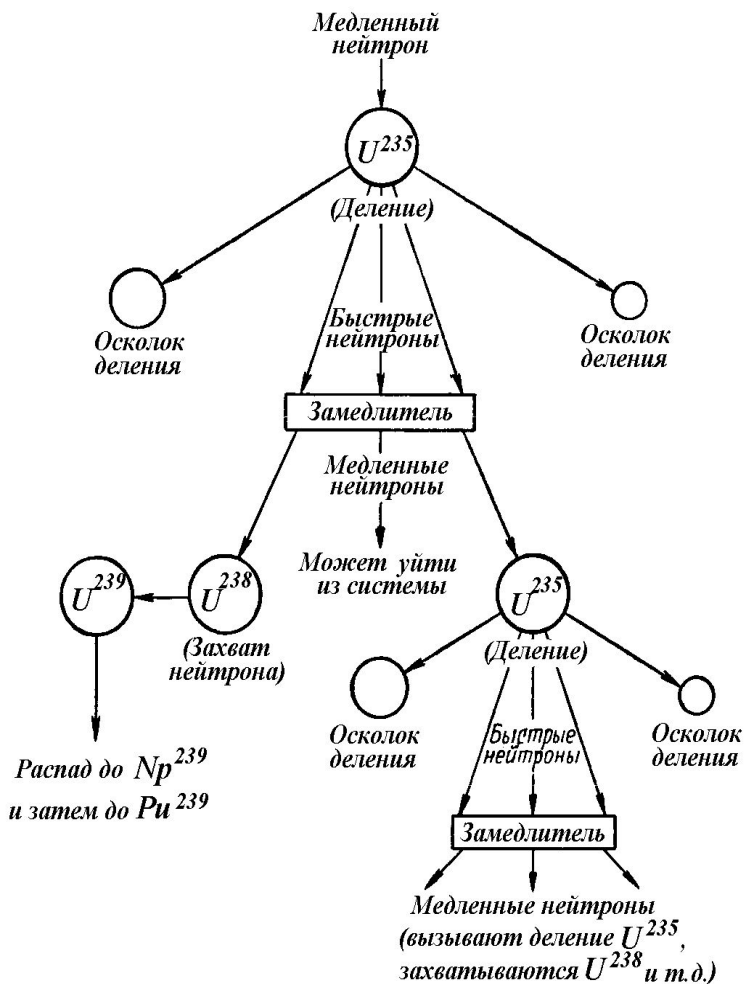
Медленный нейтрон

$U^{235}$

(Деление)

Осколок деления

Быстрые нейтроны

Осколок деления

Замедлитель

Медленные нейтроны

Может уйти из системы

$U^{239}$

$U^{238}$

(Захват нейтрона)

$U^{235}$

(Деление)

Распад до $Np^{239}$ и затем до $Pu^{239}$

Осколок деления

Быстрые нейтроны

Осколок деления

Замедлитель

Медленные нейтроны (вызывают деление $U^{235}$, захватываются $U^{238}$ и т.д.)